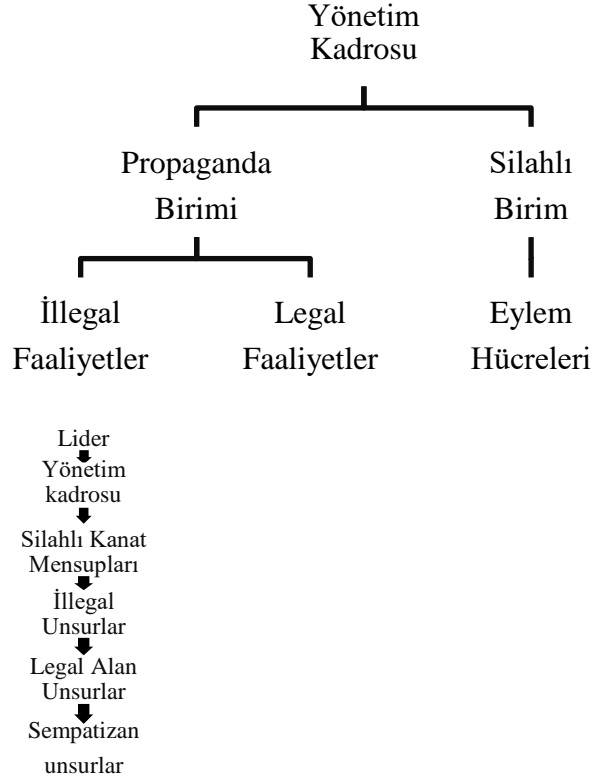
Yönetim Kadrosu

Propaganda Birimi

Silahlı Birim

İllegal Faaliyetler

Legal Faaliyetler

Eylem Hücreleri

Lider

Yönetim kadrosu

Silahlı Kanat Mensupları

İllegal Unsurlar

Legal Alan Unsurlar

Sempatizan unsurlar